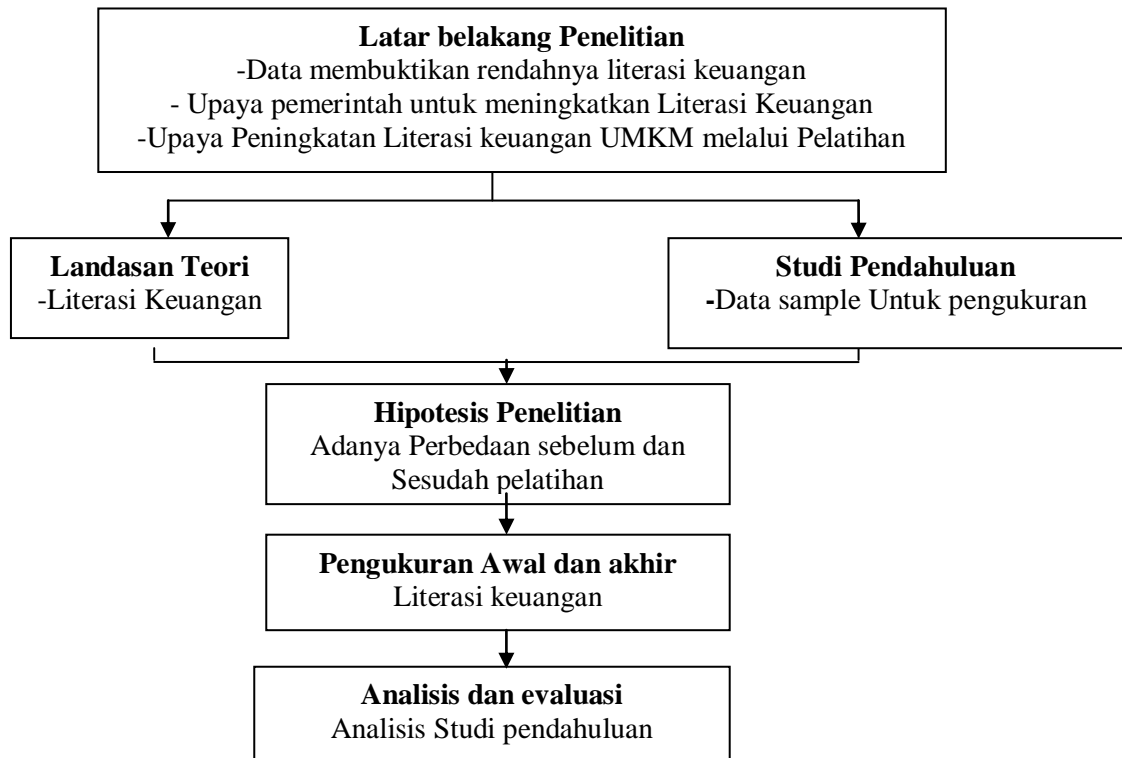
Latar belakang Penelitian
-Data membuktikan rendahnya literasi keuangan
- Upaya pemerintah untuk meningkatkan Literasi Keuangan
-Upaya Peningkatan Literasi keuangan UMKM melalui Pelatihan

Landasan Teori
-Literasi Keuangan

Studi Pendahuluan
-Data sample Untuk pengukuran

Hipotesis Penelitian
Adanya Perbedaan sebelum dan Sesudah pelatihan

Pengukuran Awal dan akhir
Literasi keuangan

Analisis dan evaluasi
Analisis Studi pendahuluan